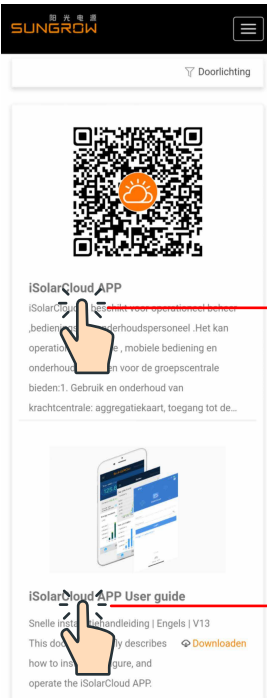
阳光电源
SUNGROW

Doorlichting

iSolarCloud APP

iSolarCl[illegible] geschikt voor operationeel beheer ,bedien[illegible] onderhoudspersoneel .Het kan operatio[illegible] , mobiele bediening en onderhoud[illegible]en voor de groepscentrale bieden:1. Gebruik en onderhoud van krachtcentrale: aggregatiekaart, toegang tot de...

iSolar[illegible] APP User guide

Snelle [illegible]handleiding | Engels | V13

This do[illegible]ly describes how to ins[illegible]gure, and operate the iSolarCloud APP.

Downloaden